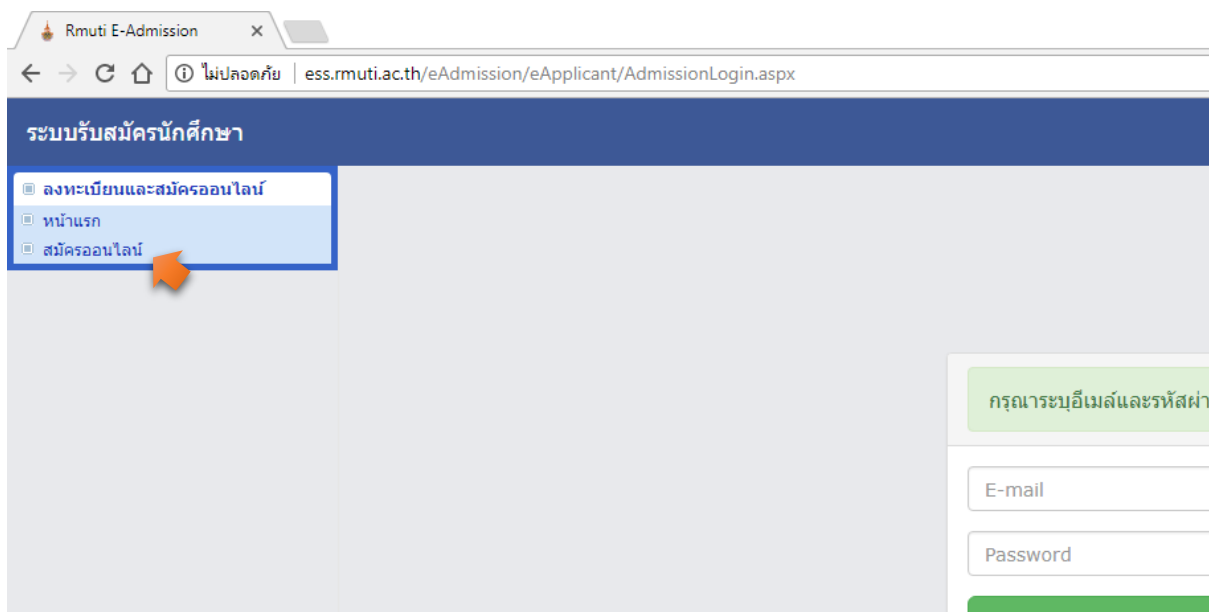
Rmuti E-Admission ×

ไม่ปลอดภัย | ess.rmuti.ac.th/eAdmission/eApplicant/AdmissionLogin.aspx

ระบบรับสมัครนักศึกษา

ลงทะเบียนและสมัครออนไลน์

หน้าแรก

สมัครออนไลน์

กรุณาระบุอีเมล์และรหัสผ่า

E-mail

Password